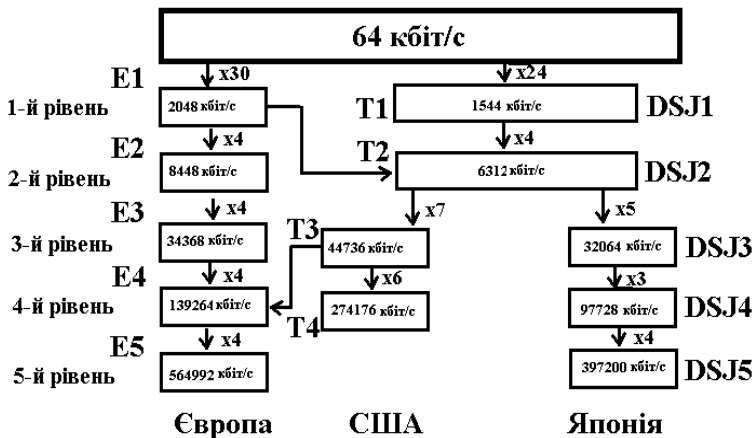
64 кбіт/с

E1
x30
1-й рівень
2048 кбіт/с
x24
T1
1544 кбіт/с
DSJ1

x4
E2
2-й рівень
8448 кбіт/с
x4
T2
6312 кбіт/с
DSJ2

x4
E3
3-й рівень
34368 кбіт/с
x7
T3
44736 кбіт/с
x5
32064 кбіт/с
DSJ3

x4
E4
4-й рівень
139264 кбіт/с
x6
T4
274176 кбіт/с
x3
97728 кбіт/с
DSJ4

x4
E5
5-й рівень
564992 кбіт/с
x4
397200 кбіт/с
DSJ5

Європа
США
Японія